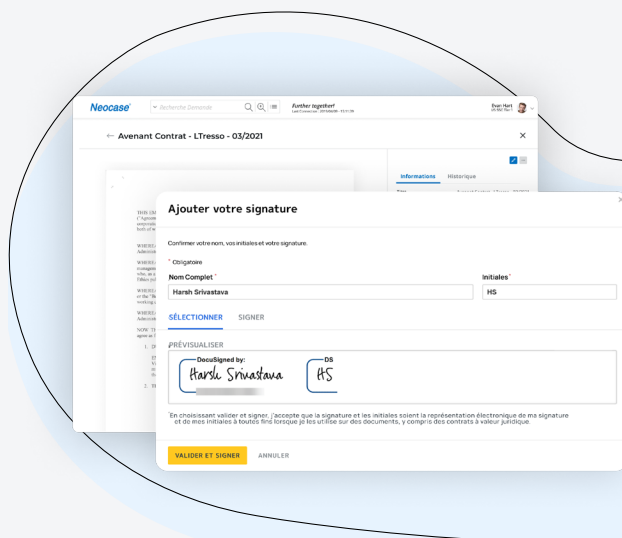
Neocase

Recherche Demande

Further together!

Evan Hart

← Avenant Contrat - LTresso - 03/2021

×

Informations Historique

Ajouter votre signature

Confirmer votre nom, vos initiales et votre signature.

* Obligatoire

Nom Complet *

Harsh Srivastava

Initiales *

HS

SÉLECTIONNER SIGNER

PRÉVISUALISER

DocuSigned by:

Harsh Srivastava

DS

HS

En choisissant valider et signer, j'accepte que la signature et les initiales soient la représentation électronique de ma signature et de mes initiales à toutes fins lorsque je les utilise sur des documents, y compris des contrats à valeur juridique.

VALIDER ET SIGNER ANNULER